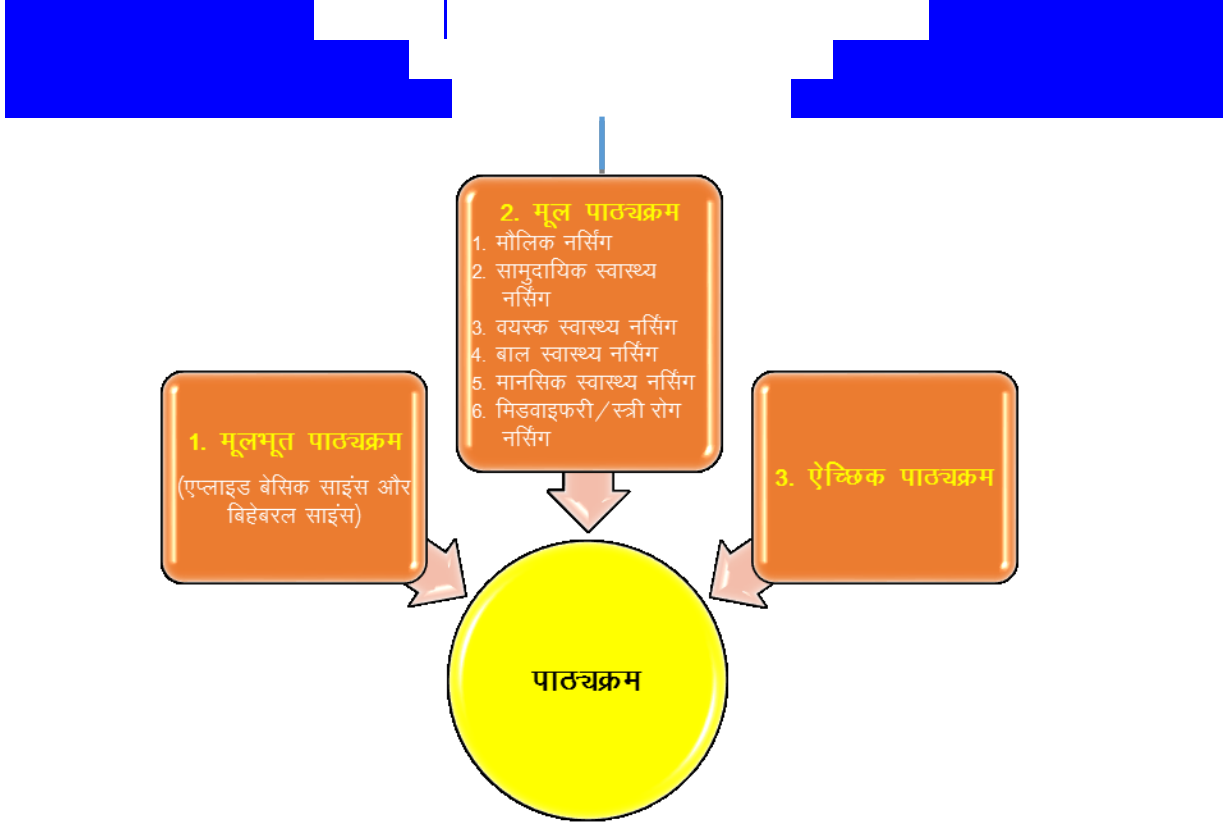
2. मूल पाठ्यक्रम
1. मौलिक नर्सिंग
2. सामुदायिक स्वास्थ्य नर्सिंग
3. वयस्क स्वास्थ्य नर्सिंग
4. बाल स्वास्थ्य नर्सिंग
5. मानसिक स्वास्थ्य नर्सिंग
6. मिडवाइफरी/स्त्री रोग नर्सिंग

1. मूलभूत पाठ्यक्रम
(एप्लाइड बेसिक साइंस और बिहेबरल साइंस)

3. ऐच्छिक पाठ्यक्रम

पाठ्यक्रम